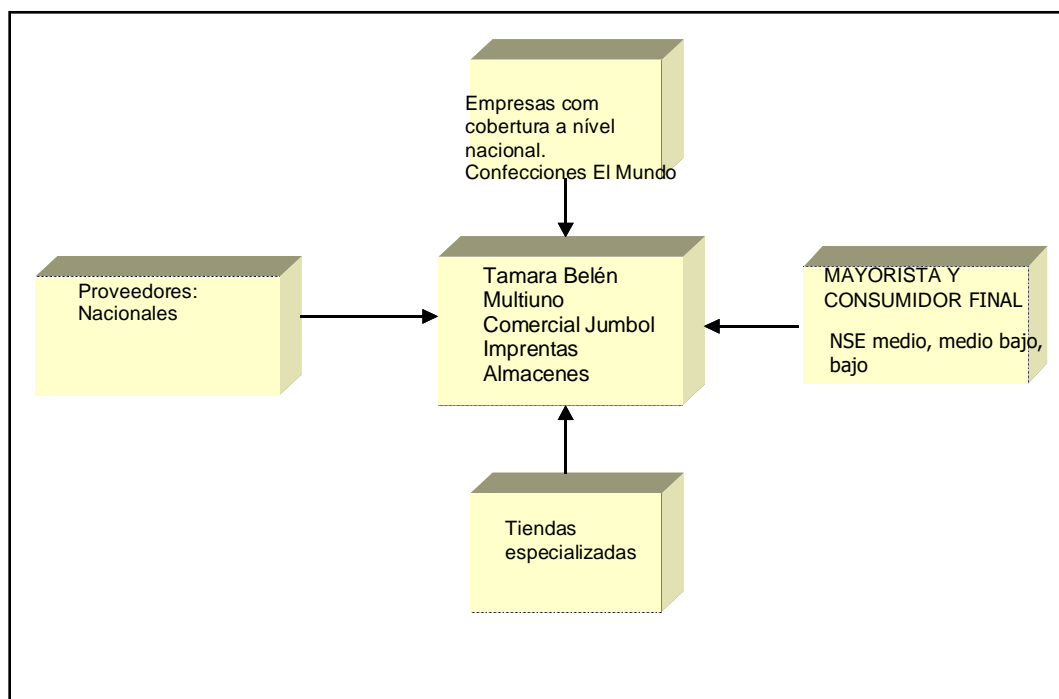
Empresas com cobertura a nível nacional. Confecciones El Mundo

Proveedores: Nacionales

Tamara Belén
Multiuno
Comercial Jumbol
Imprentas
Almacenes

MAYORISTA Y CONSUMIDOR FINAL

NSE medio, medio bajo, bajo

Tiendas especializadas